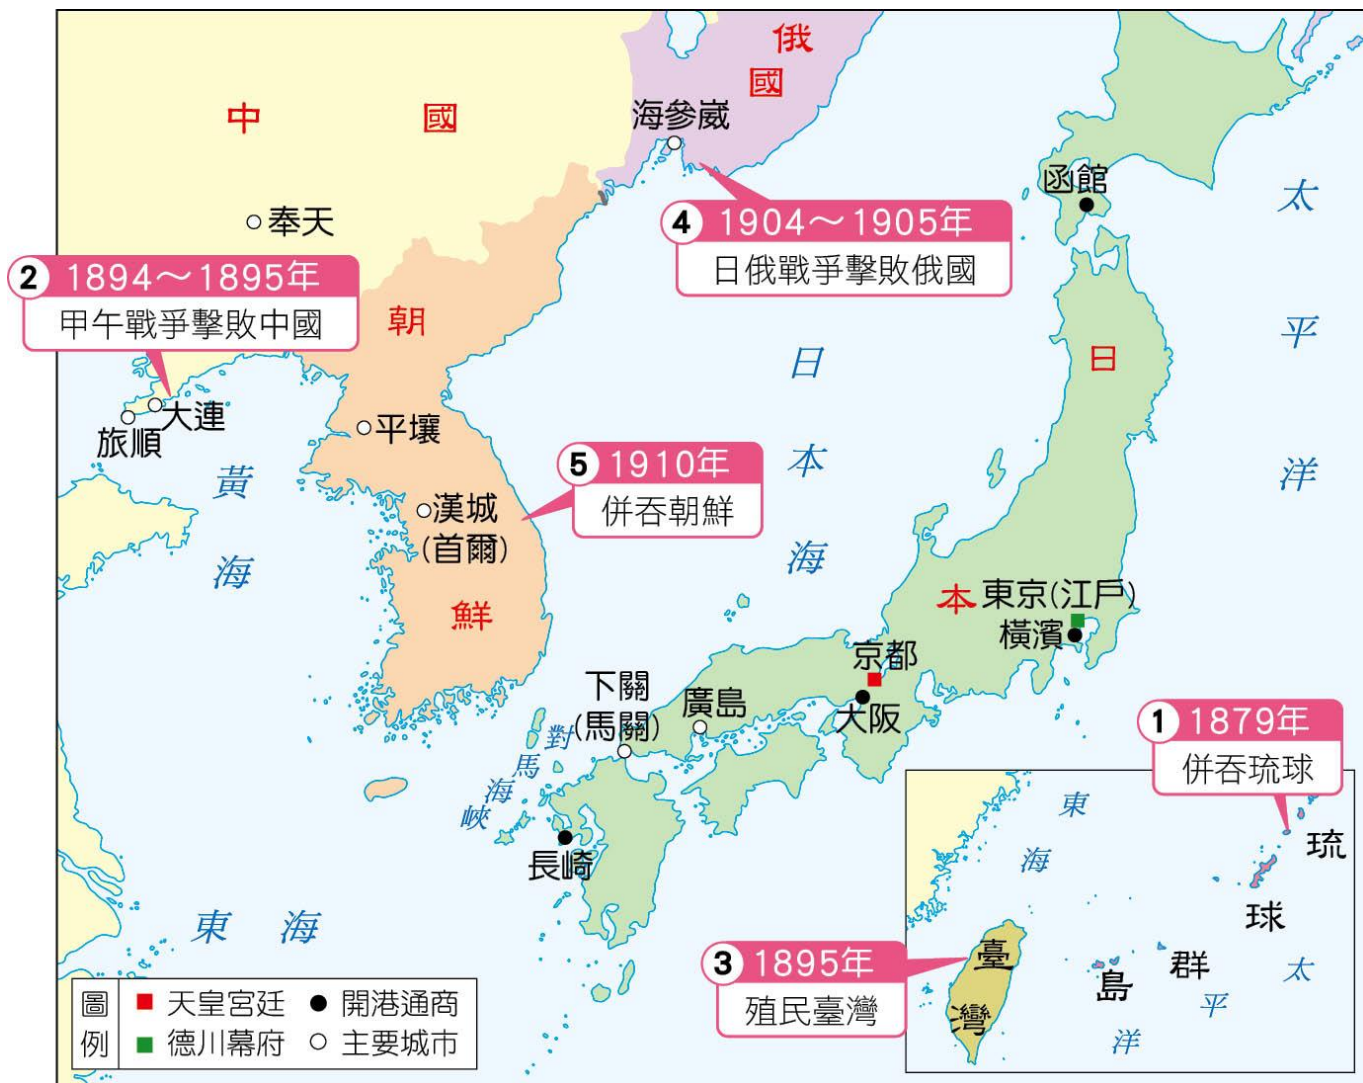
俄國

中國

海參崴

奉天

函館

太平洋

4 1904～1905年
日俄戰爭擊敗俄國

2 1894～1895年
甲午戰爭擊敗中國

朝鮮

日本海

日本

大連

旅順

平壤

黃海

5 1910年
併吞朝鮮

漢城(首爾)

東京(江戶)

橫濱

京都

大阪

下關(馬關)

廣島

對馬海峽

長崎

1 1879年
併吞琉球

東海

琉球群島

太平洋

3 1895年
殖民臺灣

臺灣

東海

| 圖例 | ■ 天皇宮廷 | ● 開港通商 |
|---|---|---|
| | ■ 德川幕府 | ○ 主要城市 |